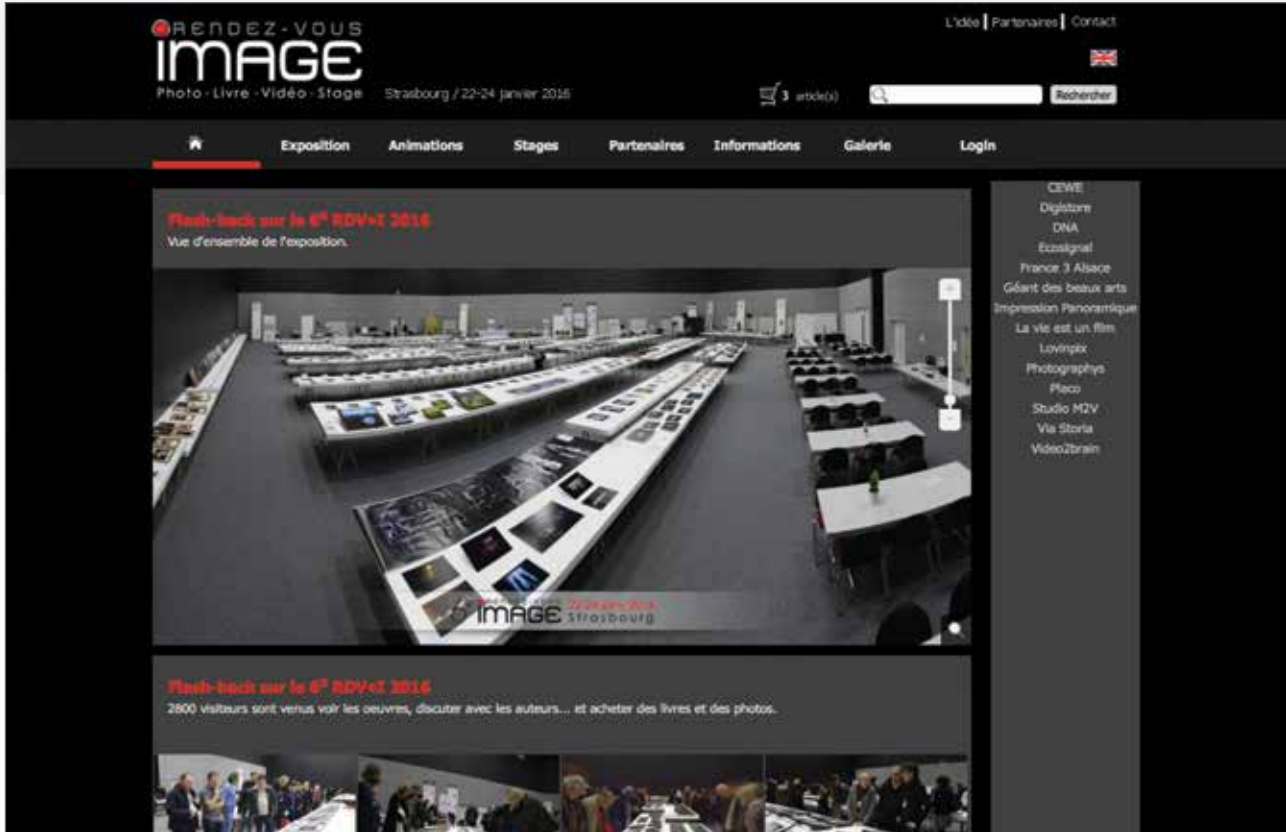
RENDEZ-VOUS
IMAGE
Photo · Livre · Vidéo · Stage

Strasbourg / 22-24 janvier 2016

L'idée | Partenaires | Contact

3 article(s)

Rechercher

Exposition Animations Stages Partenaires Informations Galerie Login

Flash-back sur le 6e RDV<I 2016
Vue d'ensemble de l'exposition.

IMAGE Strasbourg

Flash-back sur le 6e RDV<I 2016
2600 visiteurs sont venus voir les oeuvres, discuter avec les auteurs... et acheter des livres et des photos.

CEWE
Digistore
DNA
Ecosignal
France 3 Alsace
Géant des beaux arts
Impression Panoramique
La vie est un film
Lovinpix
Photographys
Placo
Studio M2V
Via Storia
Video2brain